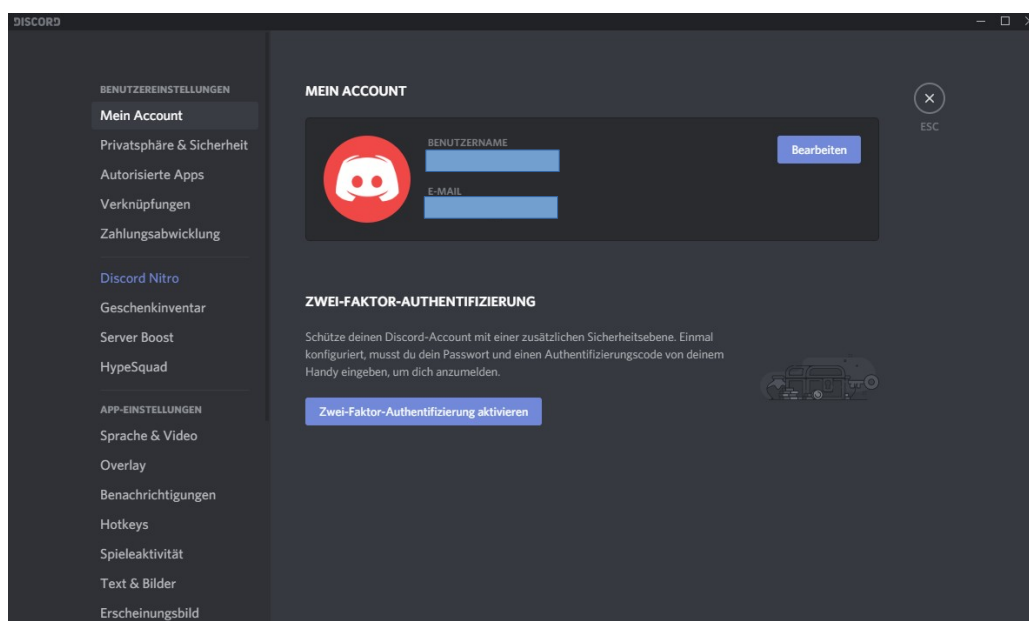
DISCORD

BENUTZEREINSTELLUNGEN
Mein Account
Privatsphäre & Sicherheit
Autorisierte Apps
Verknüpfungen
Zahlungsabwicklung

Discord Nitro
Geschenkinventar
Server Boost
HypeSquad

APP-EINSTELLUNGEN
Sprache & Video
Overlay
Benachrichtigungen
Hotkeys
Spieleaktivität
Text & Bilder
Erscheinungsbild

MEIN ACCOUNT

BENUTZERNAME

E-MAIL

Bearbeiten

ESC

ZWEI-FAKTOR-AUTHENTIFIZIERUNG

Schütze deinen Discord-Account mit einer zusätzlichen Sicherheitsebene. Einmal konfiguriert, musst du dein Passwort und einen Authentifizierungscode von deinem Handy eingeben, um dich anzumelden.

Zwei-Faktor-Authentifizierung aktivieren